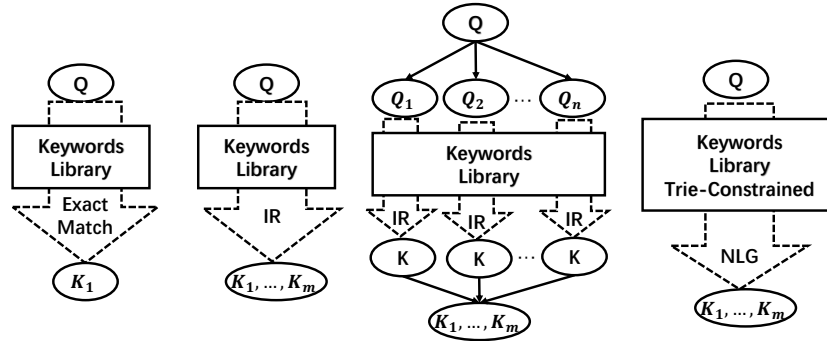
Q

Keywords Library

Exact Match

$K_1$

Q

Keywords Library

IR

$K_1, \ldots, K_m$

Q

$Q_1$ $Q_2$ … $Q_n$

Keywords Library

IR IR IR

K K … K

$K_1, \ldots, K_m$

Q

Keywords Library Trie-Constrained

NLG

$K_1, \ldots, K_m$